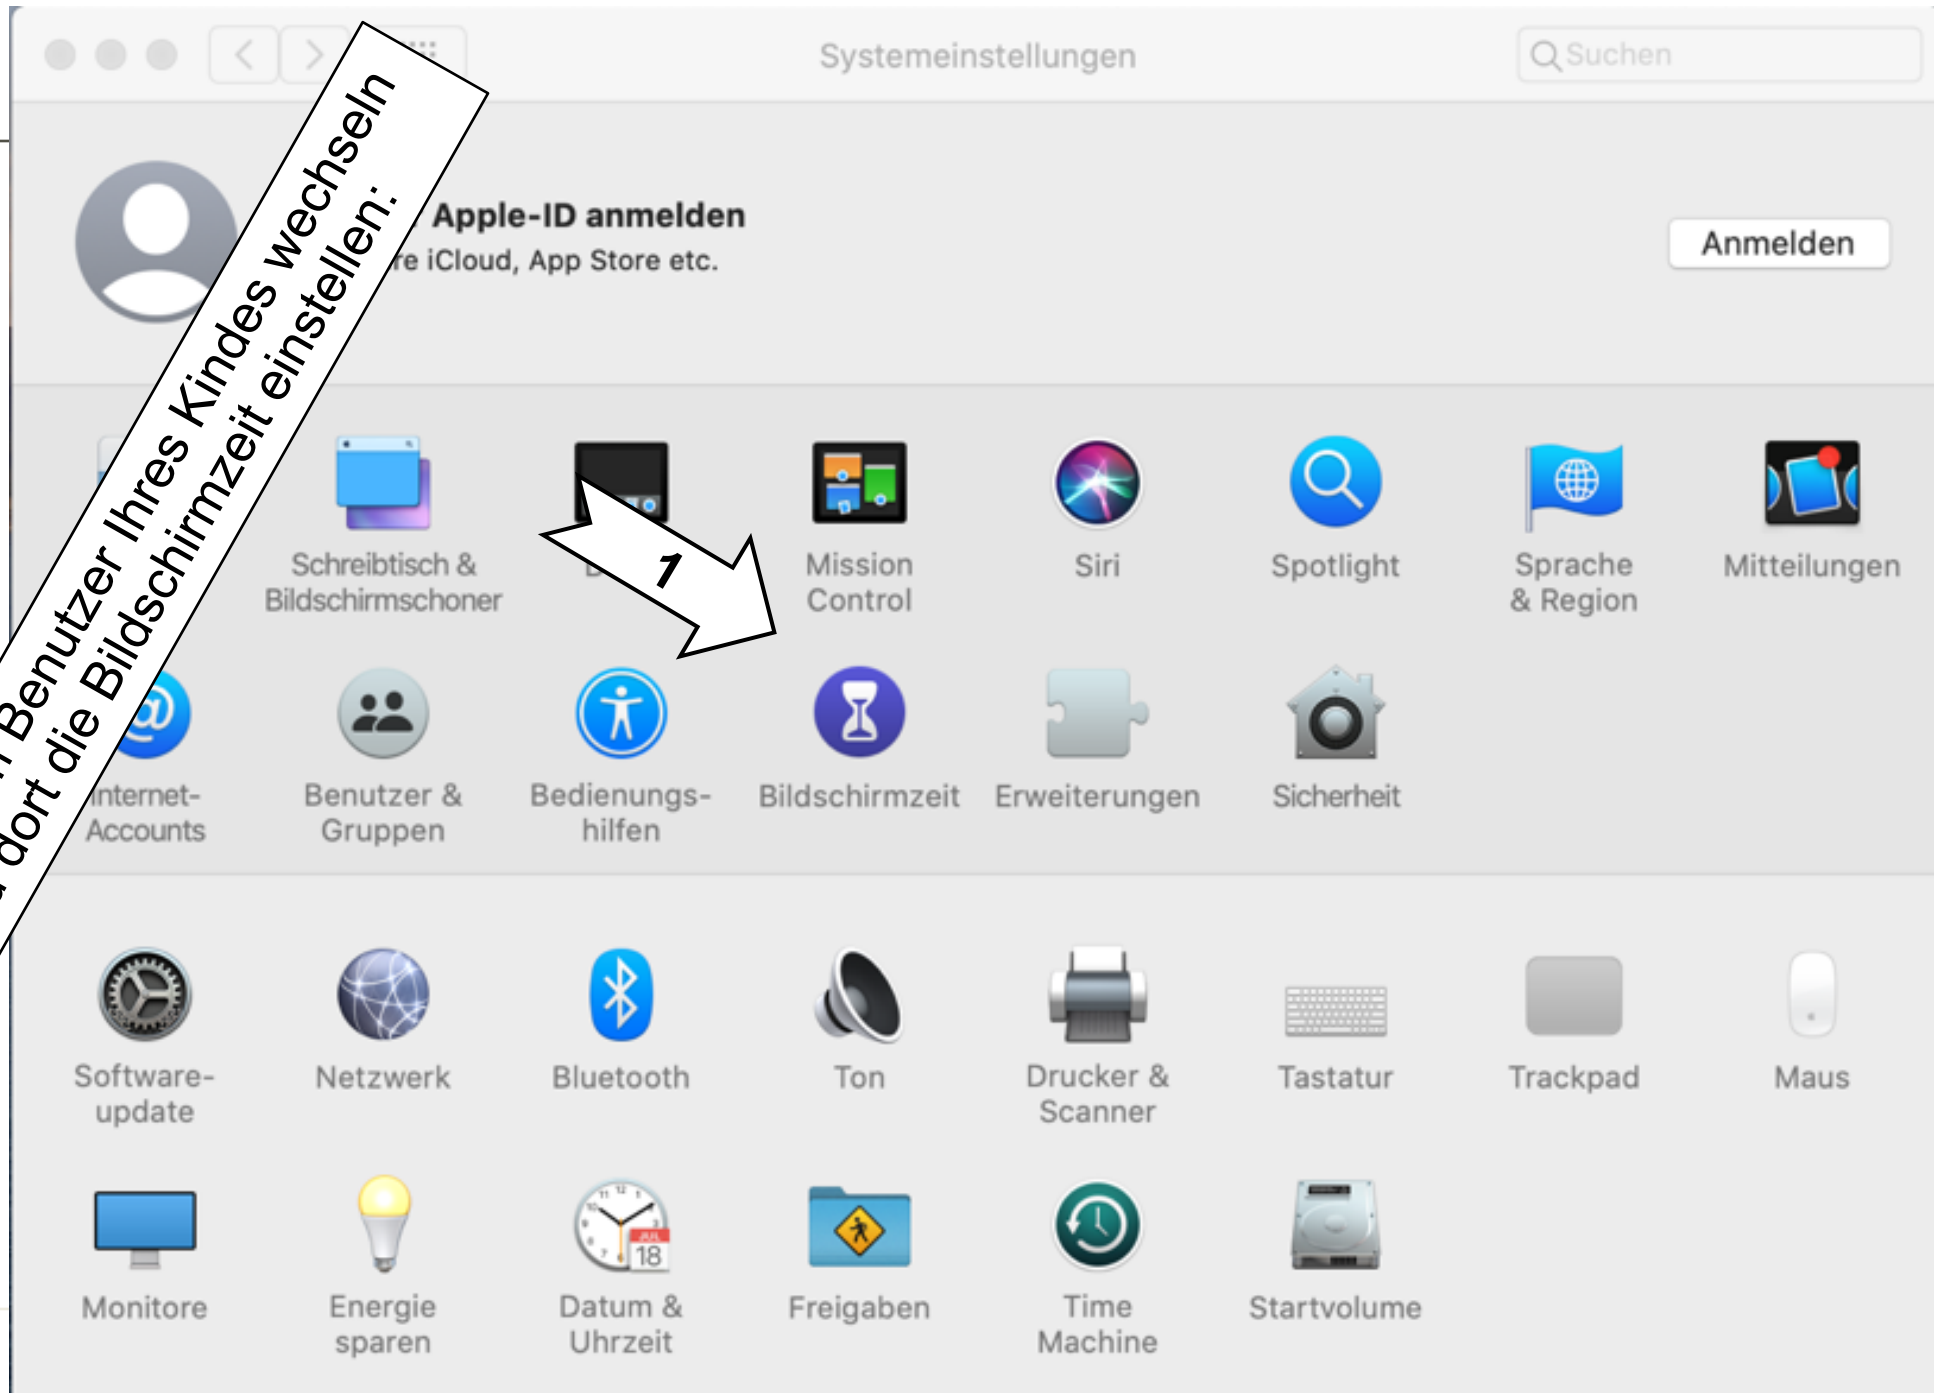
Systemeinstellungen

Suchen

Apple-ID anmelden
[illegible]re iCloud, App Store etc.

Anmelden

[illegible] Benutzer Ihres Kindes wechseln
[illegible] dort die Bildschirmzeit einstellen:

1

Schreibtisch & Bildschirmschoner

D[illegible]

Mission Control

Siri

Spotlight

Sprache & Region

Mitteilungen

Internet-Accounts

Benutzer & Gruppen

Bedienungshilfen

Bildschirmzeit

Erweiterungen

Sicherheit

Softwareupdate

Netzwerk

Bluetooth

Ton

Drucker & Scanner

Tastatur

Trackpad

Maus

Monitore

Energie sparen

Datum & Uhrzeit

Freigaben

Time Machine

Startvolume